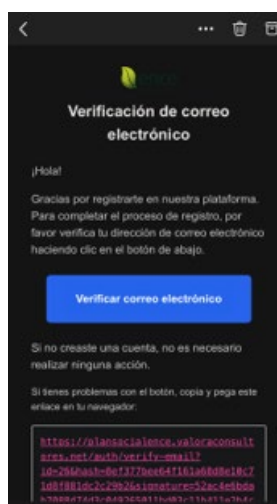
Verificación de correo electrónico

¡Hola!

Gracias por registrarte en nuestra plataforma. Para completar el proceso de registro, por favor verifica tu dirección de correo electrónico haciendo clic en el botón de abajo.

Verificar correo electrónico

Si no creaste una cuenta, no es necesario realizar ninguna acción.

Si tienes problemas con el botón, copia y pega este enlace en tu navegador:

https://plansacialence.valoraconsultores.net/auth/verify-email?id=26&hash=8ef377bee64f161a68d8e10c71d8f881dc2c29b2&signature=52ac4e6bda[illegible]